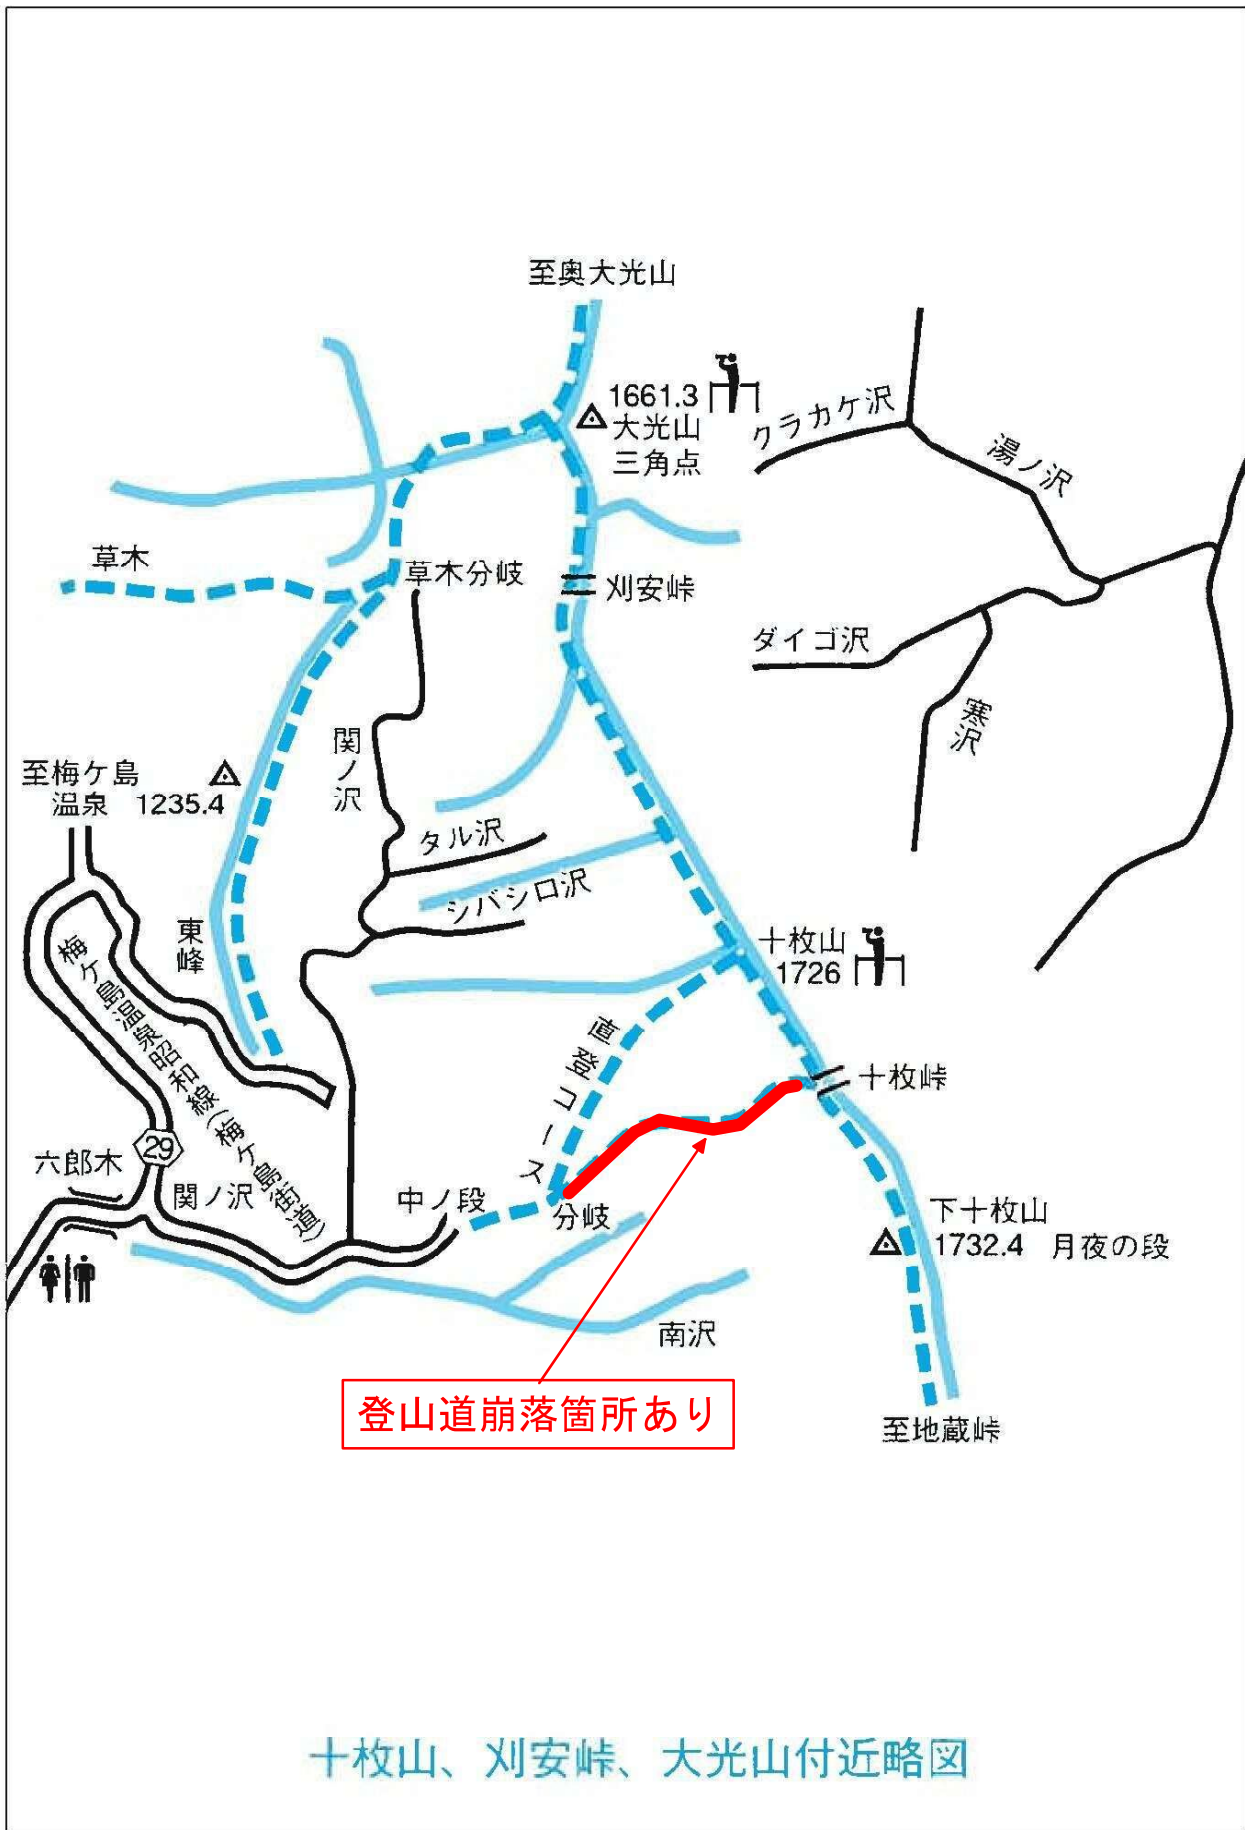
至奥大光山

1661.3
大光山
三角点

クラカケ沢

湯ノ沢

草木

草木分岐

刈安峠

ダイゴ沢

寒沢

関ノ沢

至梅ケ島温泉 1235.4

タル沢

シバシロ沢

東峰

梅ケ島温泉昭和線(梅ケ島街道)

十枚山
1726

直登コース

十枚峠

六郎木

29

関ノ沢

中ノ段

分岐

下十枚山
1732.4 月夜の段

南沢

登山道崩落箇所あり

至地蔵峠

十枚山、刈安峠、大光山付近略図